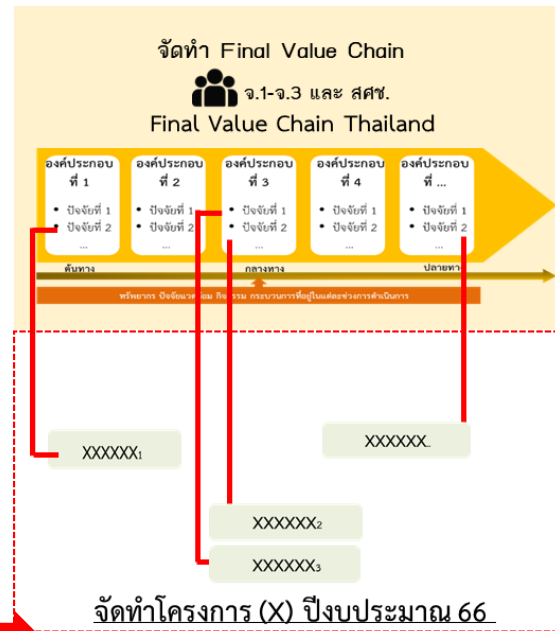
จัดทำ Final Value Chain

จ.1-จ.3 และ สศช.

Final Value Chain Thailand

องค์ประกอบ ที่ 1
• ปัจจัยที่ 1
• ปัจจัยที่ 2
...

องค์ประกอบ ที่ 2
• ปัจจัยที่ 1
• ปัจจัยที่ 2
...

องค์ประกอบ ที่ 3
• ปัจจัยที่ 1
• ปัจจัยที่ 2
...

องค์ประกอบ ที่ 4
• ปัจจัยที่ 1
• ปัจจัยที่ 2
...

องค์ประกอบ ที่ ...
• ปัจจัยที่ 1
• ปัจจัยที่ 2
...

ต้นทาง

กลางทาง

ปลายทาง

ทรัพยากร ปัจจัยแวดล้อม กิจกรรม กระบวนการที่อยู่ในแต่ละช่วงการดำเนินการ

XXXXXX$_1$

XXXXXX$_{..}$

XXXXXX$_2$

XXXXXX$_3$

จัดทำโครงการ (X) ปีงบประมาณ 66